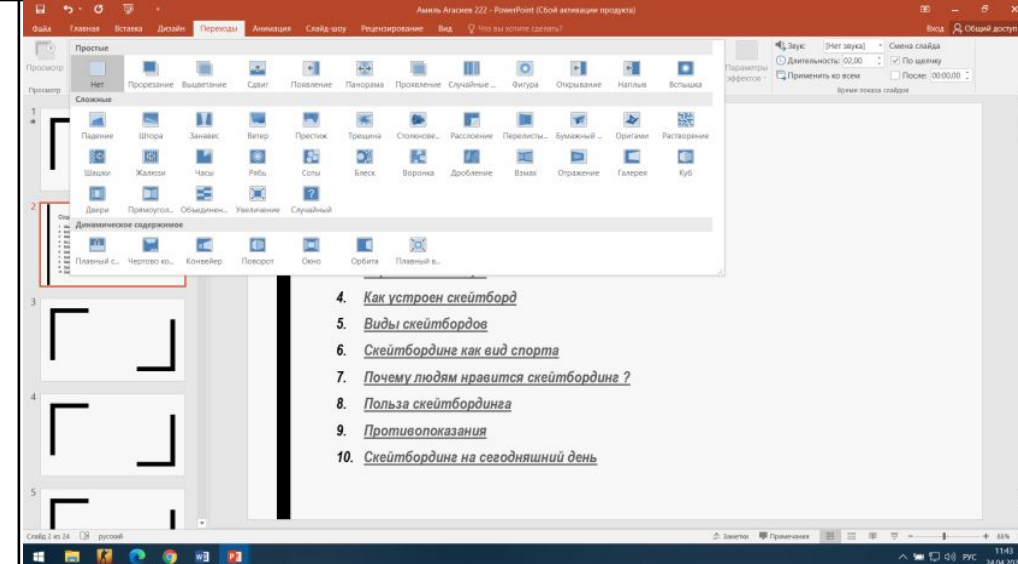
Амиль Агасиев 222 - PowerPoint (Сбой активации продукта)

Файл Главная Вставка Дизайн Переходы Анимация Слайд-шоу Рецензирование Вид Что вы хотите сделать?

Вход Общий доступ

Просмотр

Просмотр

Простые

Нет Прорезание Выцветание Сдвиг Появление Панорама Проявление Случайные... Фигура Открывание Наплыв Вспышка

Сложные

Падение Штора Занавес Ветер Престиж Трещина Столкнове... Расслоение Перелисты... Бумажный ... Оригами Растворение

Шашки Жалюзи Часы Рябь Соты Блеск Воронка Дробление Взмах Отражение Галерея Куб

Двери Прямоугол... Объединен... Увеличение Случайный

Динамическое содержимое

Плавный с... Чертово ко... Конвейер Поворот Окно Орбита Плавный в...

Параметры эффектов

Звук: [Нет звука]

Длительность: 02,00

Применить ко всем

Смена слайда

По щелчку

После: 00:00,00

Время показа слайдов

4. Как устроен скейтборд

5. Виды скейтбордов

6. Скейтбординг как вид спорта

7. Почему людям нравится скейтбординг ?

8. Польза скейтбординга

9. Противопоказания

10. Скейтбординг на сегодняшний день

Слайд 2 из 24 русский

Заметки Примечания 66%

РУС 11:43 24.04.20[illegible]